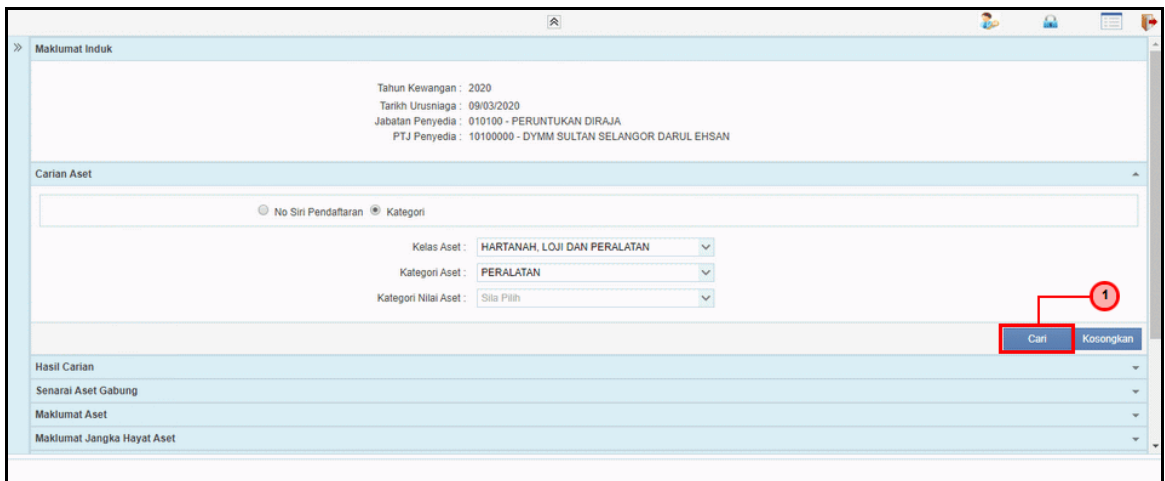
Maklumat Induk

Tahun Kewangan : 2020
Tarikh Urusniaga : 09/03/2020
Jabatan Penyedia : 010100 - PERUNTUKAN DIRAJA
PTJ Penyedia : 10100000 - DYMM SULTAN SELANGOR DARUL EHSAN

Carian Aset

No Siri Pendaftaran Kategori

Kelas Aset : HARTANAH, LOJI DAN PERALATAN
Kategori Aset : PERALATAN
Kategori Nilai Aset : Sila Pilih

1

Cari Kosongkan

Hasil Carian
Senarai Aset Gabung
Maklumat Aset
Maklumat Jangka Hayat Aset